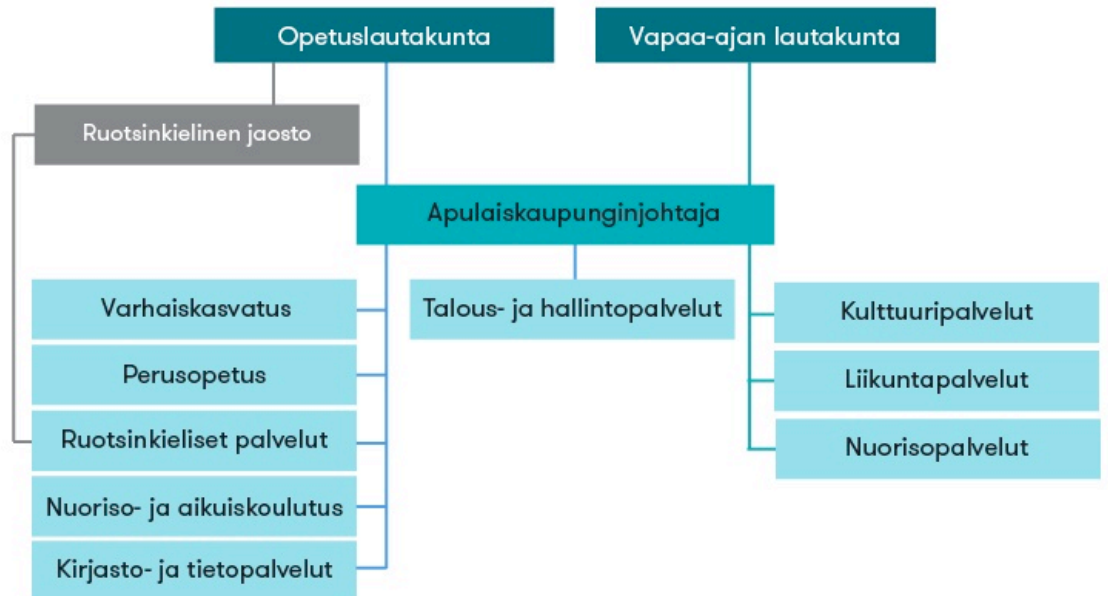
Opetuslautakunta

Vapaa-ajan lautakunta

Ruotsinkielinen jaosto

Apulaiskaupunginjohtaja

Varhaiskasvatus

Perusopetus

Ruotsinkieliset palvelut

Nuoriso- ja aikuiskoulutus

Kirjasto- ja tietopalvelut

Talous- ja hallintopalvelut

Kulttuuripalvelut

Liikuntapalvelut

Nuorisopalvelut